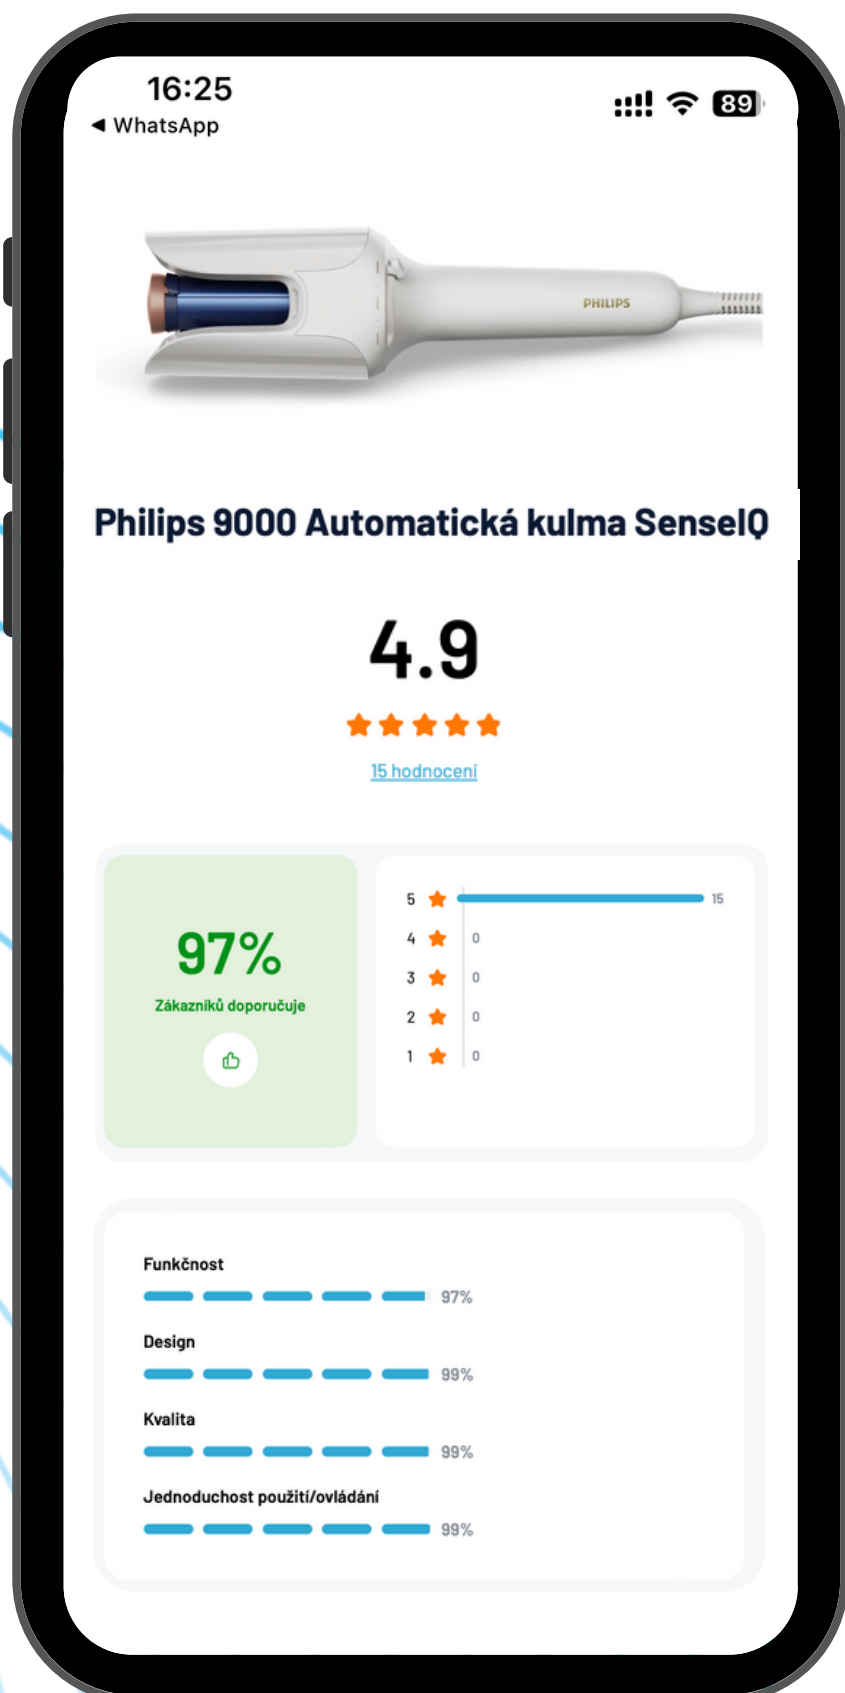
16:25
◀ WhatsApp

89

PHILIPS

Philips 9000 Automatická kulma SenseIQ

4.9

15 hodnocení

97%
Zákazníků doporučuje

5 15
4 0
3 0
2 0
1 0

Funkčnost
97%
Design
99%
Kvalita
99%
Jednoduchost použití/ovládání
99%